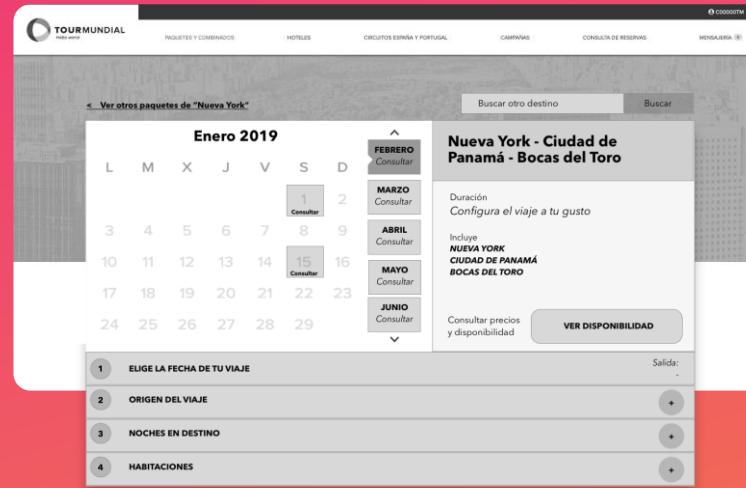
C00000TM

TOURMUNDIAL
PAQUETES Y COMBINADOS HOTELES CIRCUITOS ESPAÑA Y PORTUGAL CAMPAÑAS CONSULTA DE RESERVAS MENSAJERIA

< Ver otros paquetes de "Nueva York"

Buscar otro destino Buscar

Enero 2019

| L | M | X | J | V | S | D |
|---|---|---|---|---|---|---|
| | | | | | 1 Consultar | 2 |
| 3 | 4 | 5 | 6 | 7 | 8 | 9 |
| 10 | 11 | 12 | 13 | 14 | 15 Consultar | 16 |
| 17 | 18 | 19 | 20 | 21 | 22 | 23 |
| 24 | 25 | 26 | 27 | 28 | 29 | |

FEBRERO Consultar
MARZO Consultar
ABRIL Consultar
MAYO Consultar
JUNIO Consultar

Nueva York - Ciudad de Panamá - Bocas del Toro

Duración
Configura el viaje a tu gusto

Incluye
NUEVA YORK
CIUDAD DE PANAMÁ
BOCAS DEL TORO

Consultar precios y disponibilidad

VER DISPONIBILIDAD

1 ELIGE LA FECHA DE TU VIAJE
Salida:
-

2 ORIGEN DEL VIAJE +

3 NOCHES EN DESTINO +

4 HABITACIONES +